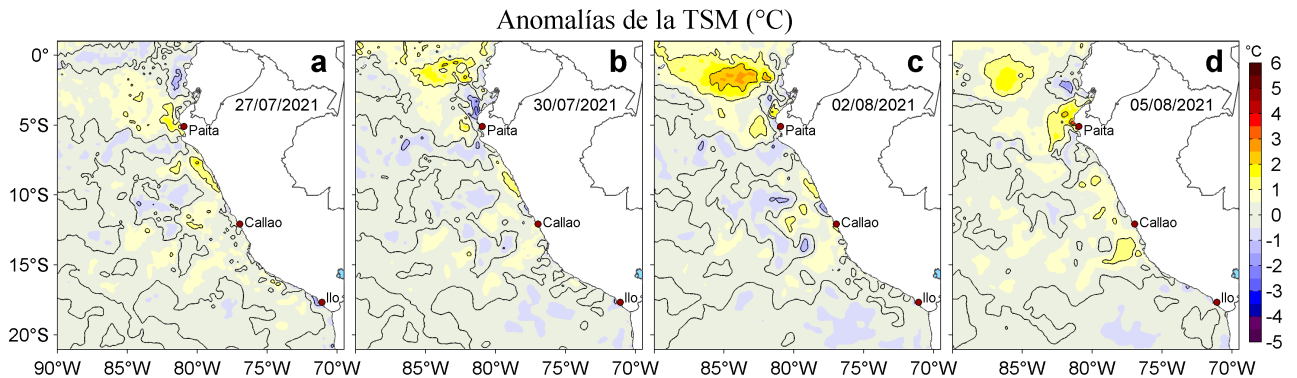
Anomalías de la TSM (°C)

a
27/07/2021
Paita
Callao
Ilo

b
30/07/2021
Paita
Callao
Ilo

c
02/08/2021
Paita
Callao
Ilo

d
05/08/2021
Paita
Callao
Ilo

0°
5°S
10°S
15°S
20°S

90°W 85°W 80°W 75°W 70°W
85°W 80°W 75°W 70°W
85°W 80°W 75°W 70°W
85°W 80°W 75°W 70°W

°C
6
5
4
3
2
1
0
-1
-2
-3
-4
-5